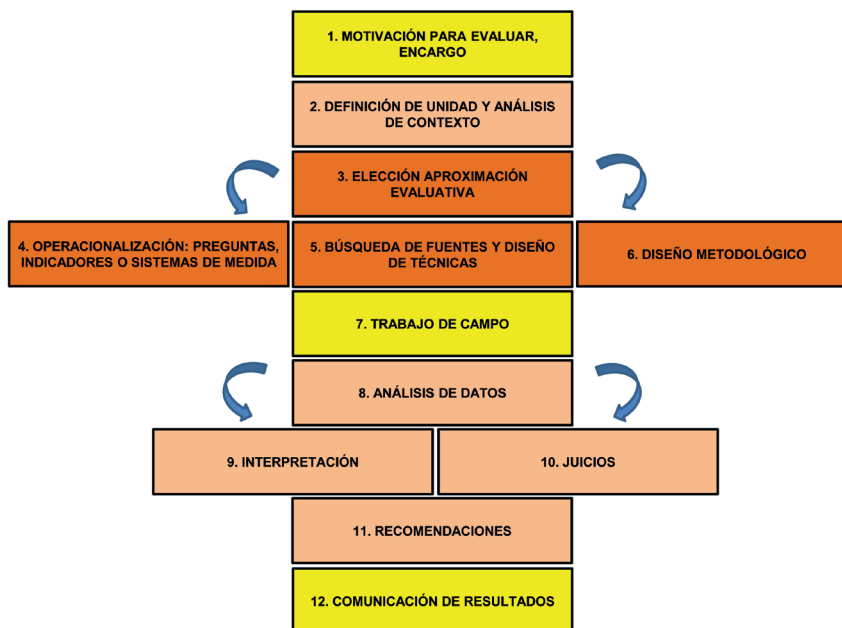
1. MOTIVACIÓN PARA EVALUAR, ENCARGO

2. DEFINICIÓN DE UNIDAD Y ANÁLISIS DE CONTEXTO

3. ELECCIÓN APROXIMACIÓN EVALUATIVA

4. OPERACIONALIZACIÓN: PREGUNTAS, INDICADORES O SISTEMAS DE MEDIDA

5. BÚSQUEDA DE FUENTES Y DISEÑO DE TÉCNICAS

6. DISEÑO METODOLÓGICO

7. TRABAJO DE CAMPO

8. ANÁLISIS DE DATOS

9. INTERPRETACIÓN

10. JUICIOS

11. RECOMENDACIONES

12. COMUNICACIÓN DE RESULTADOS